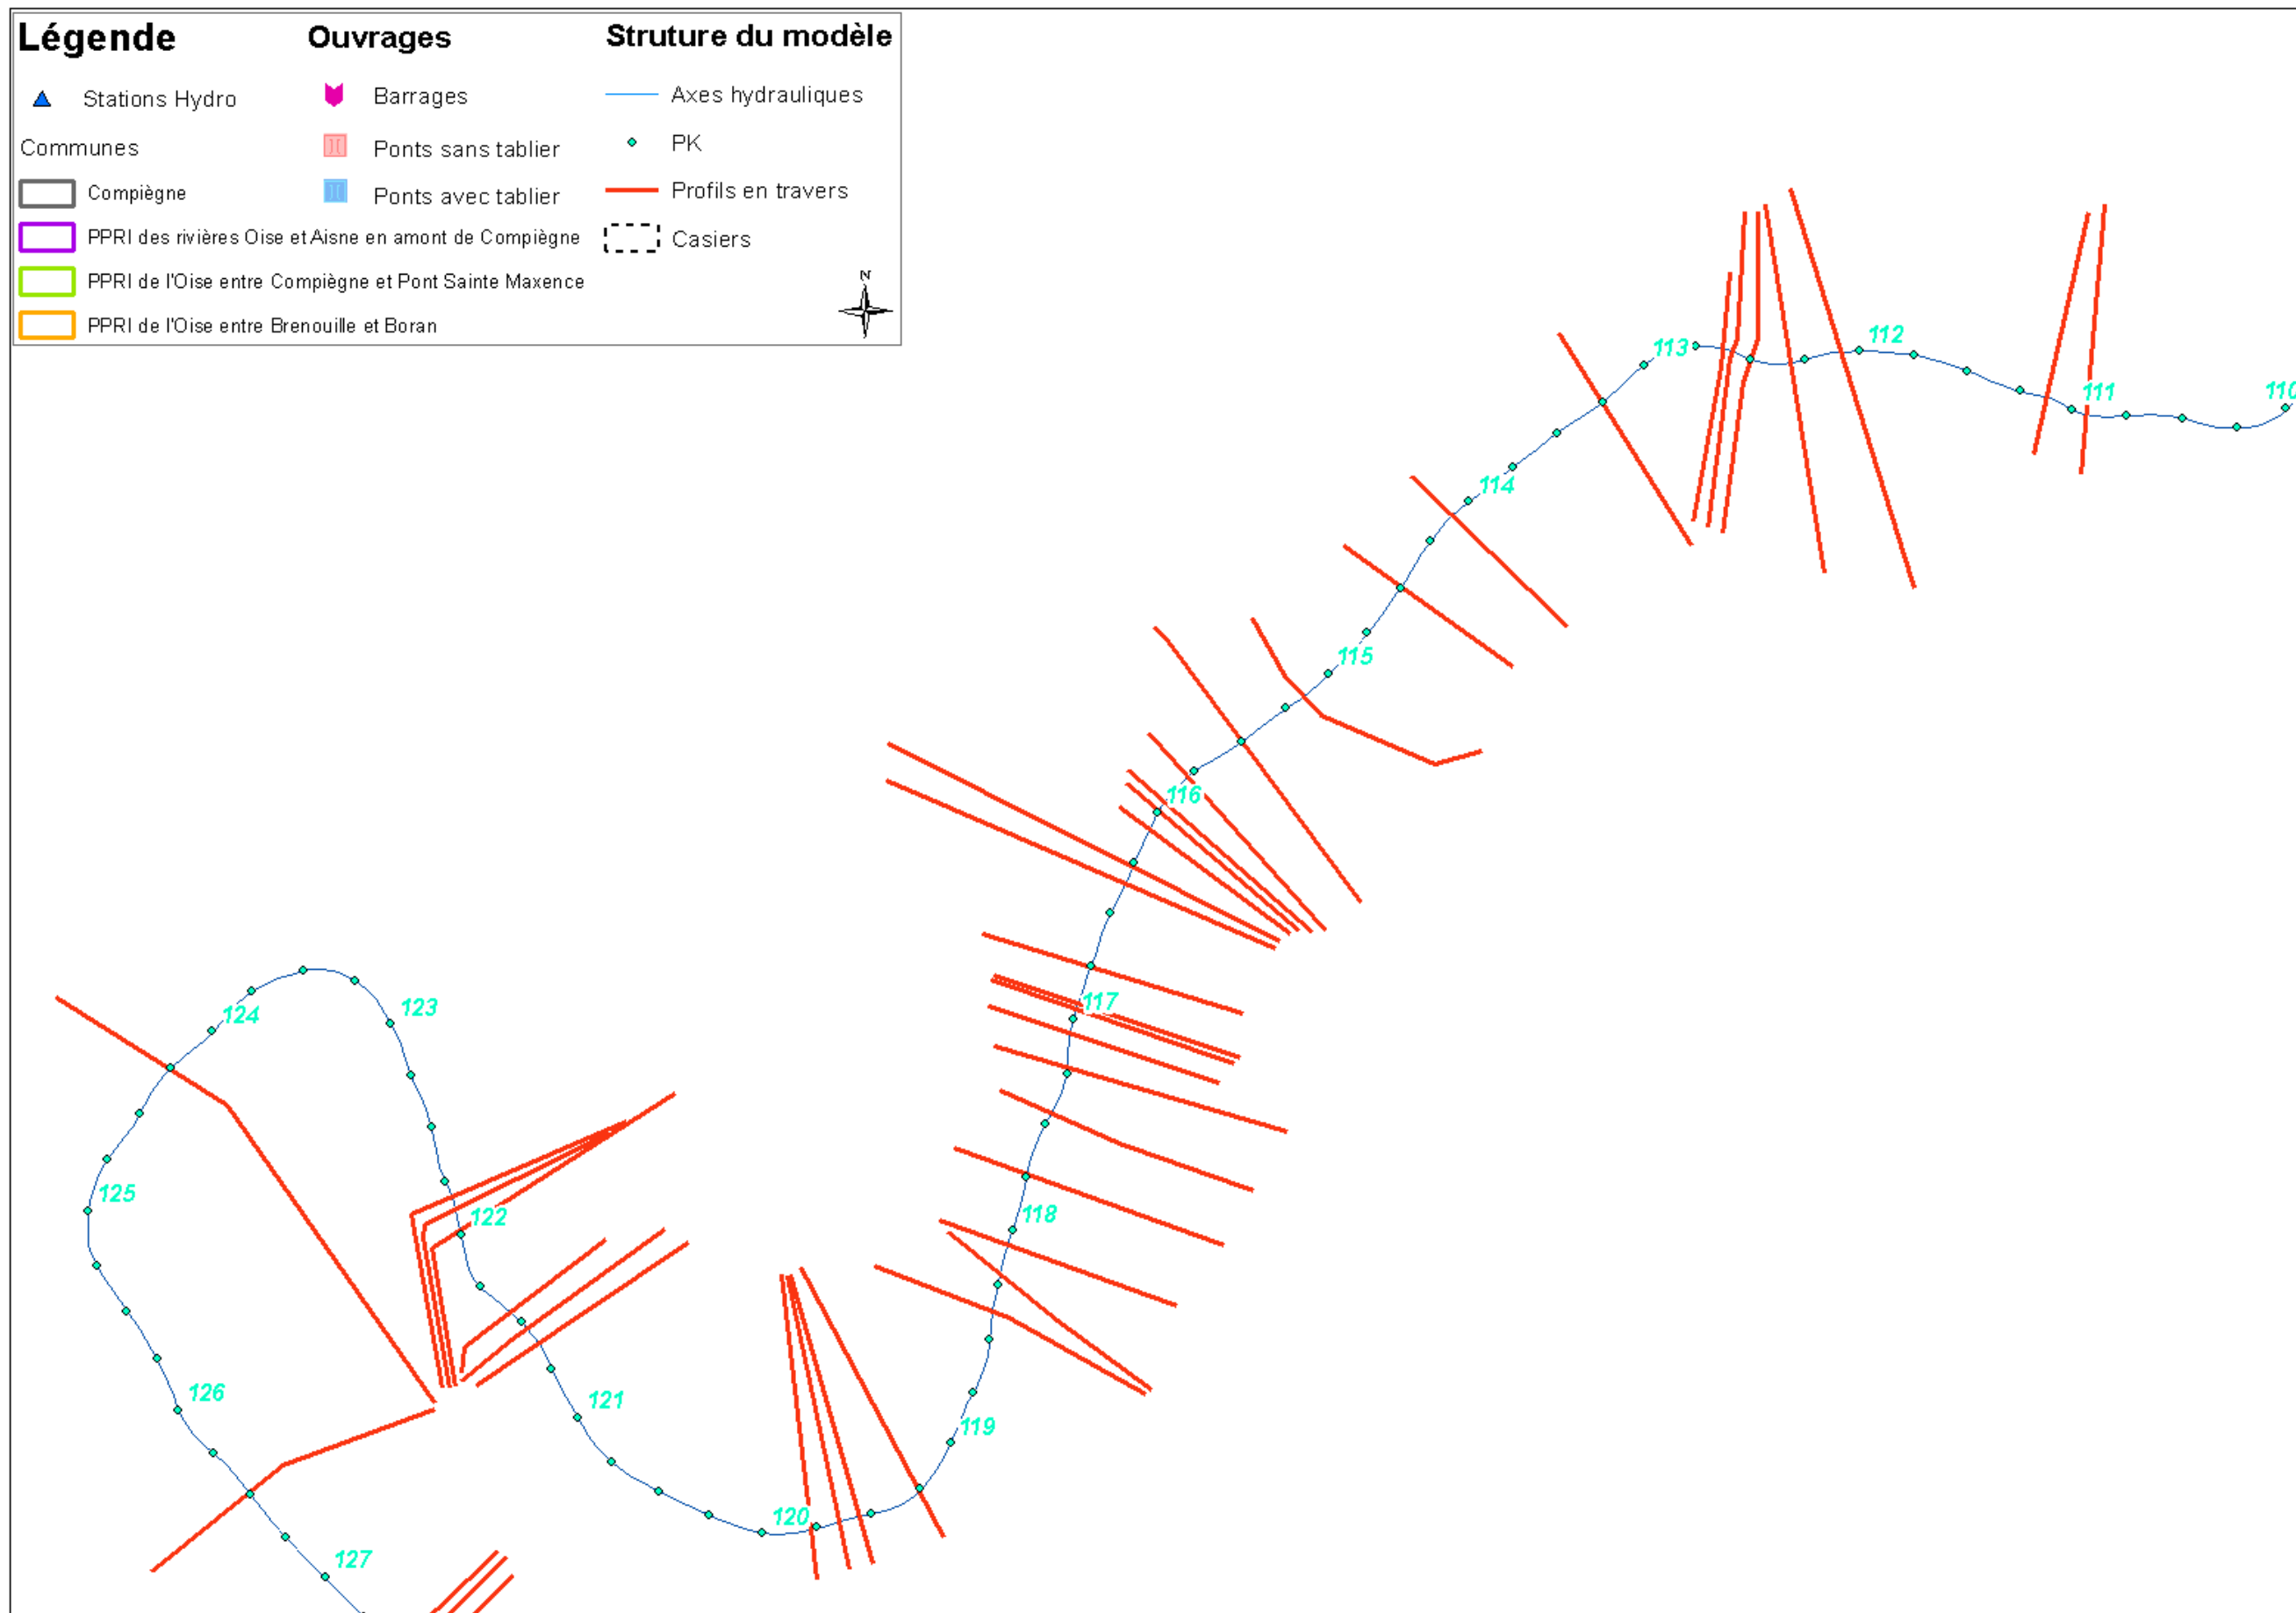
Légende

Stations Hydro

Communes

Compiègne

PPRI des rivières Oise et Aisne en amont de Compiègne

PPRI de l'Oise entre Compiègne et Pont Sainte Maxence

PPRI de l'Oise entre Brenouille et Boran

Ouvrages

Barrages

Ponts sans tablier

Ponts avec tablier

Struture du modèle

Axes hydrauliques

PK

Profils en travers

Casiers

N

113 112 111 110 114 115 116 117 118 119 120 121 122 123 124 125 126 127